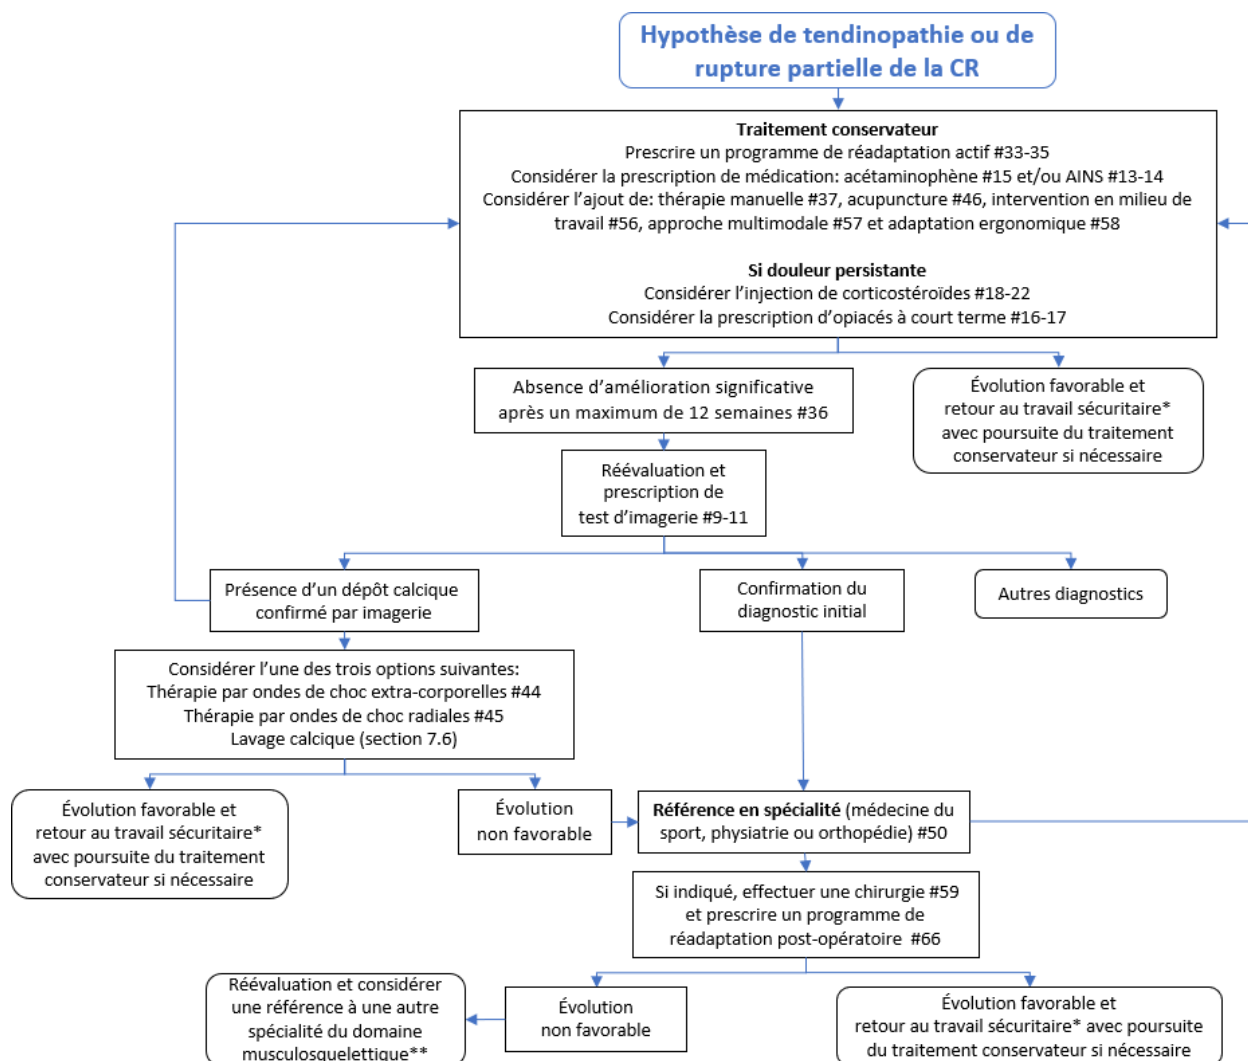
Hypothèse de tendinopathie ou de rupture partielle de la CR

**Traitement conservateur**
Prescrire un programme de réadaptation actif #33-35
Considérer la prescription de médication: acétaminophène #15 et/ou AINS #13-14
Considérer l'ajout de: thérapie manuelle #37, acupuncture #46, intervention en milieu de travail #56, approche multimodale #57 et adaptation ergonomique #58

**Si douleur persistante**
Considérer l'injection de corticostéroïdes #18-22
Considérer la prescription d'opiacés à court terme #16-17

Absence d'amélioration significative après un maximum de 12 semaines #36

Évolution favorable et retour au travail sécuritaire* avec poursuite du traitement conservateur si nécessaire

Réévaluation et prescription de test d'imagerie #9-11

Présence d'un dépôt calcique confirmé par imagerie

Confirmation du diagnostic initial

Autres diagnostics

Considérer l'une des trois options suivantes:
Thérapie par ondes de choc extra-corporelles #44
Thérapie par ondes de choc radiales #45
Lavage calcique (section 7.6)

Évolution favorable et retour au travail sécuritaire* avec poursuite du traitement conservateur si nécessaire

Évolution non favorable

**Référence en spécialité** (médecine du sport, physiatrie ou orthopédie) #50

Si indiqué, effectuer une chirurgie #59 et prescrire un programme de réadaptation post-opératoire #66

Réévaluation et considérer une référence à une autre spécialité du domaine musculosquelettique**

Évolution non favorable

Évolution favorable et retour au travail sécuritaire* avec poursuite du traitement conservateur si nécessaire